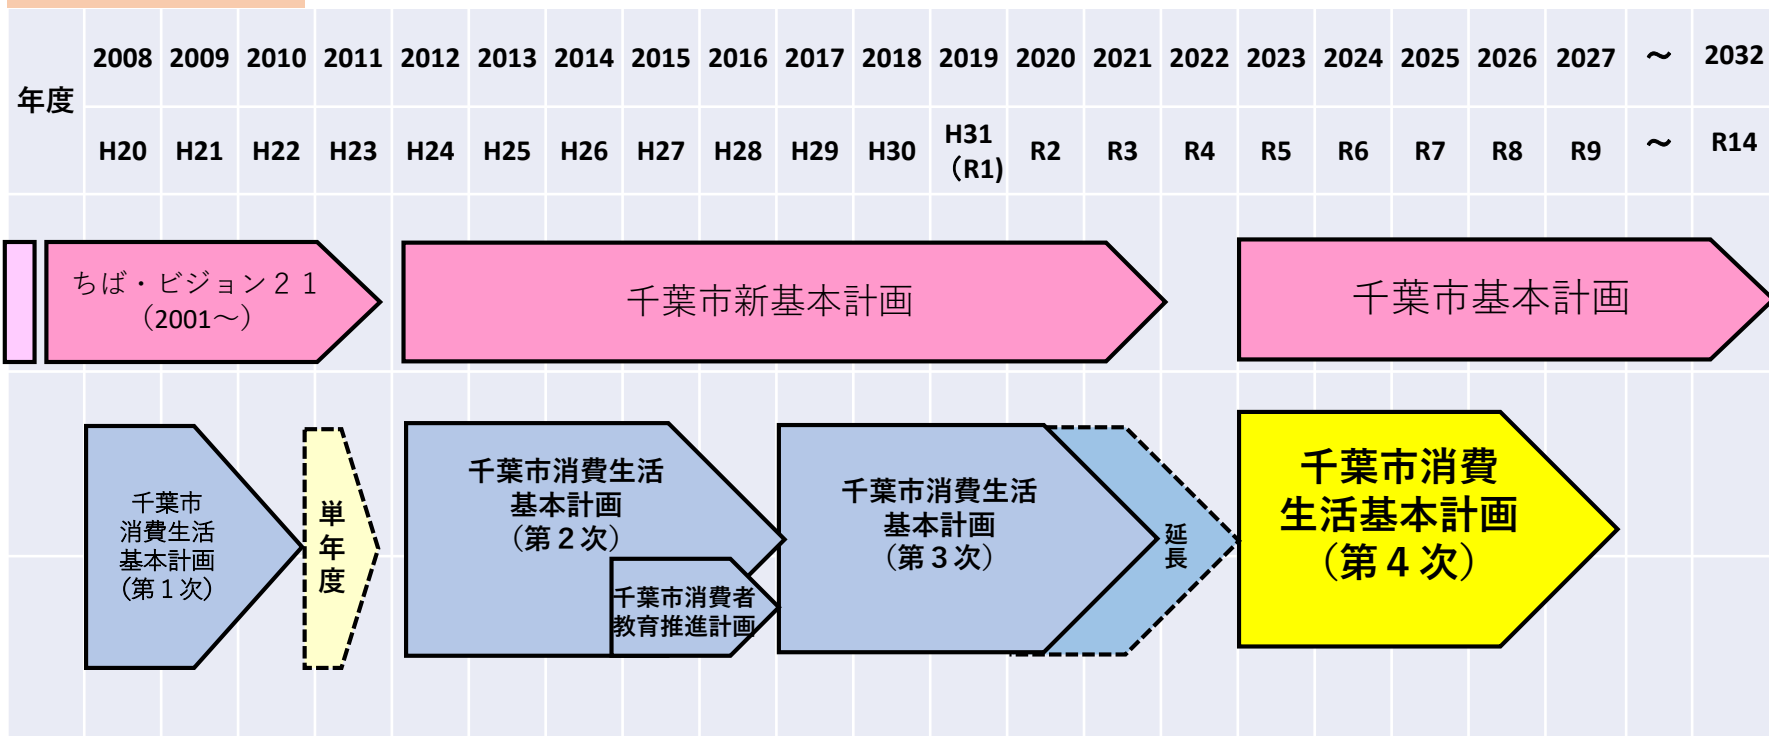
| 年度 | 2008 | 2009 | 2010 | 2011 | 2012 | 2013 | 2014 | 2015 | 2016 | 2017 | 2018 | 2019 | 2020 | 2021 | 2022 | 2023 | 2024 | 2025 | 2026 | 2027 | ～ | 2032 |
|---|---|---|---|---|---|---|---|---|---|---|---|---|---|---|---|---|---|---|---|---|---|---|
| | H20 | H21 | H22 | H23 | H24 | H25 | H26 | H27 | H28 | H29 | H30 | H31 (R1) | R2 | R3 | R4 | R5 | R6 | R7 | R8 | R9 | ～ | R14 |

ちば・ビジョン２１ (2001～)

千葉市新基本計画

千葉市基本計画

千葉市消費生活基本計画 (第１次)

単年度

千葉市消費生活基本計画 (第２次)

千葉市消費者教育推進計画

千葉市消費生活基本計画 (第３次)

延長

千葉市消費生活基本計画 (第４次)